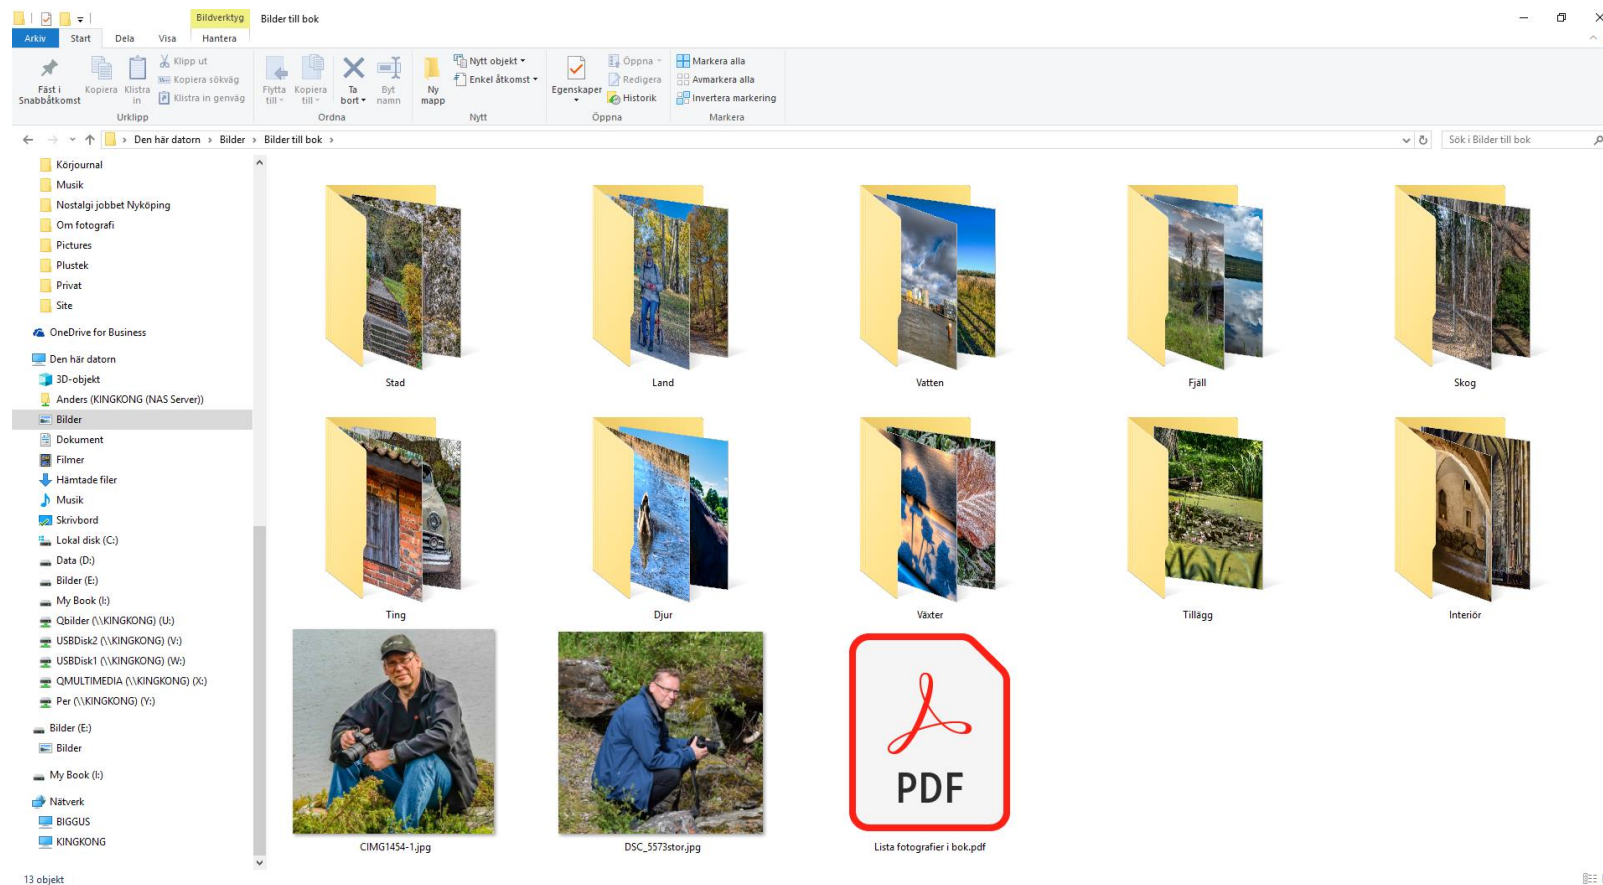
Bildverktyg Bilder till bok

Arkiv Start Dela Visa Hantera

Fäst i Snabbåtkomst Kopiera Klistra in Klipp ut Kopiera sökväg Klistra in genväg Urklipp

Flytta till Kopiera till Ta bort Byt namn Ordna

Ny mapp Nytt objekt Enkel åtkomst Nytt

Egenskaper Öppna Redigera Historik Öppna

Markera alla Avmarkera alla Invertera markering Markera

Den här datorn › Bilder › Bilder till bok ›

Sök i Bilder till bok

Körjournal
Musik
Nostalgi jobbet Nyköping
Om fotografi
Pictures
Plustek
Privat
Site
OneDrive for Business
Den här datorn
3D-objekt
Anders (KINGKONG (NAS Server))
Bilder
Dokument
Filmer
Hämtade filer
Musik
Skrivbord
Lokal disk (C:)
Data (D:)
Bilder (E:)
My Book (I:)
Qbilder (\\KINGKONG) (U:)
USBDisk2 (\\KINGKONG) (V:)
USBDisk1 (\\KINGKONG) (W:)
QMULTIMEDIA (\\KINGKONG) (X:)
Per (\\KINGKONG) (Y:)
Bilder (E:)
Bilder
My Book (I:)
Nätverk
BIGGUS
KINGKONG

Stad
Land
Vatten
Fjäll
Skog
Ting
Djur
Växter
Tillägg
Interiör
CIMG1454-1.jpg
DSC_5573stor.jpg
PDF
Lista fotografier i bok.pdf

13 objekt